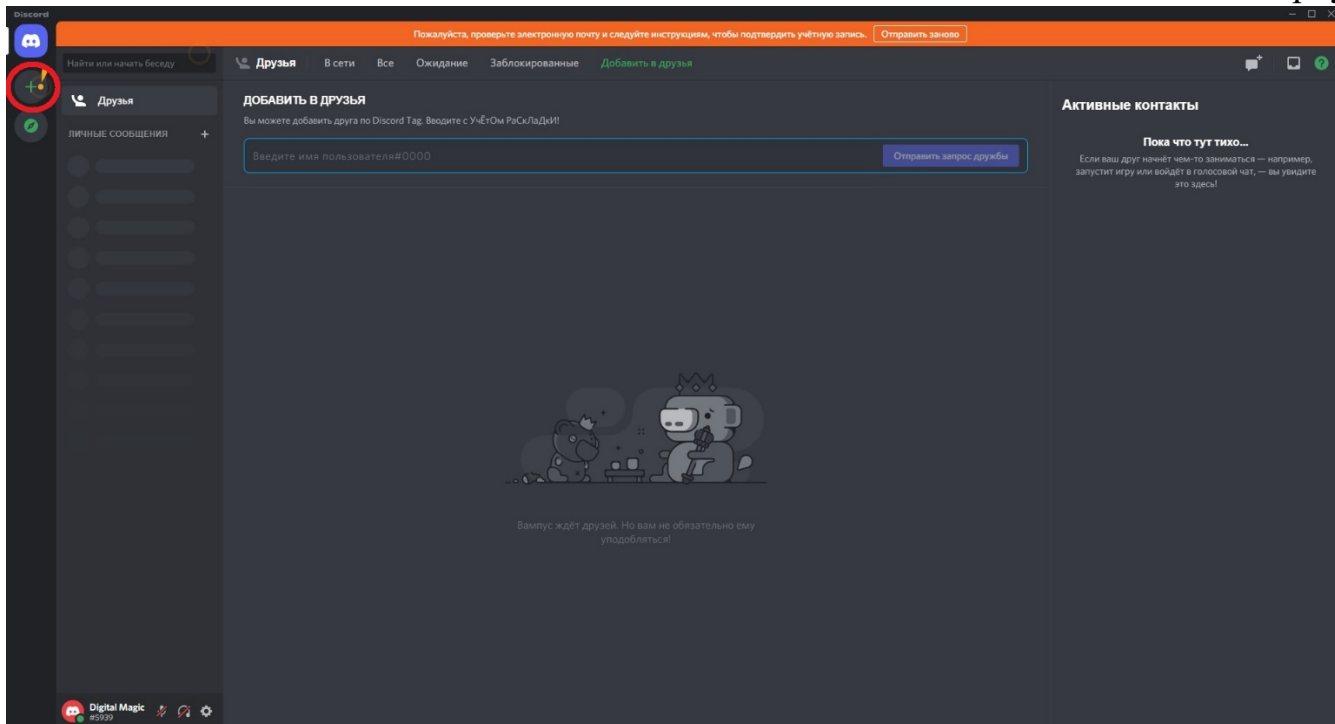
Discord

Пожалуйста, проверьте электронную почту и следуйте инструкциям, чтобы подтвердить учётную запись. Отправить заново

Найти или начать беседу

Друзья

ЛИЧНЫЕ СООБЩЕНИЯ +

Друзья В сети Все Ожидание Заблокированные Добавить в друзья

ДОБАВИТЬ В ДРУЗЬЯ

Вы можете добавить друга по Discord Tag. Вводите с УчЁтОм РаСкЛаДкИ!

Введите имя пользователя#0000

Отправить запрос дружбы

Вампус ждёт друзей. Но вам не обязательно ему уподобляться!

Активные контакты

Пока что тут тихо...

Если ваш друг начнёт чем-то заниматься — например, запустит игру или войдёт в голосовой чат, — вы увидите это здесь!

Digital Magic
#5939